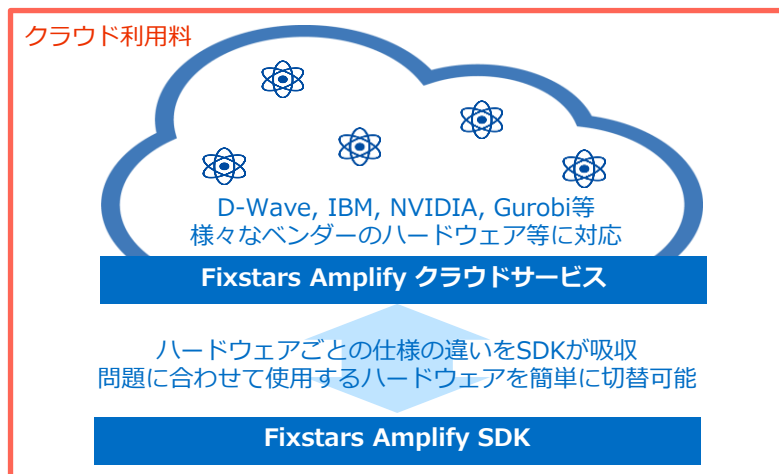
クラウド利用料

D-Wave, IBM, NVIDIA, Gurobi等
様々なベンダーのハードウェア等に対応

Fixstars Amplify クラウドサービス

ハードウェアごとの仕様の違いをSDKが吸収
問題に合わせて使用するハードウェアを簡単に切替可能

Fixstars Amplify SDK